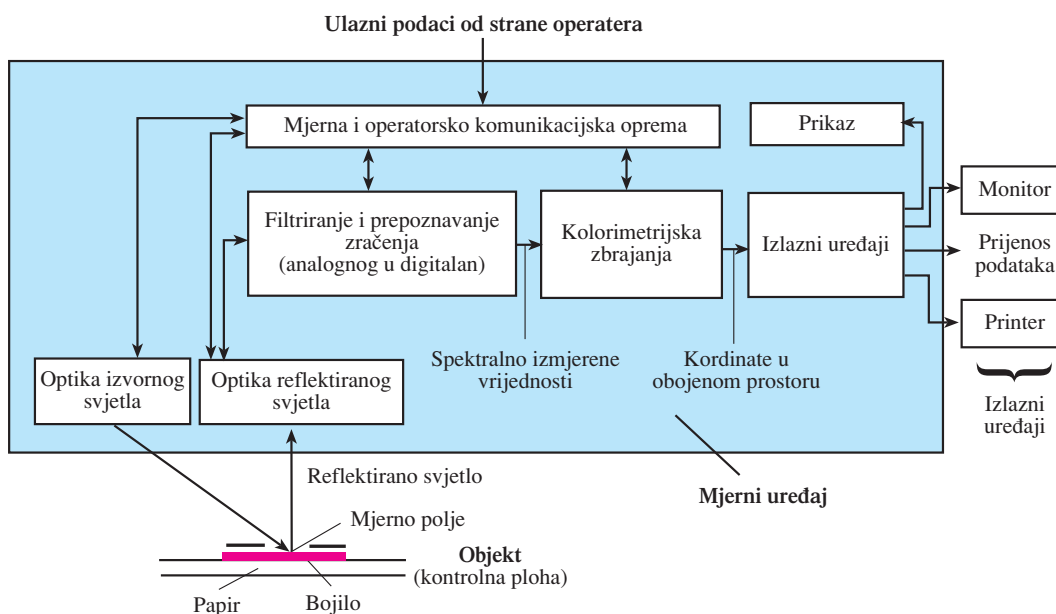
Ulazni podaci od strane operatera

Mjerna i operatorsko komunikacijska oprema

Prikaz

Filtriranje i prepoznavanje zračenja (analognog u digitalan)

Kolorimetrijska zbrajanja

Izlazni uređaji

Monitor

Prijenos podataka

Printer

Izlazni uređaji

Spektralno izmjerene vrijednosti

Kordinate u obojenom prostoru

Optika izvornog svjetla

Optika reflektiranog svjetla

Reflektirano svjetlo

Mjerni uređaj

Mjerno polje

Objekt (kontrolna ploha)

Papir

Bojilo